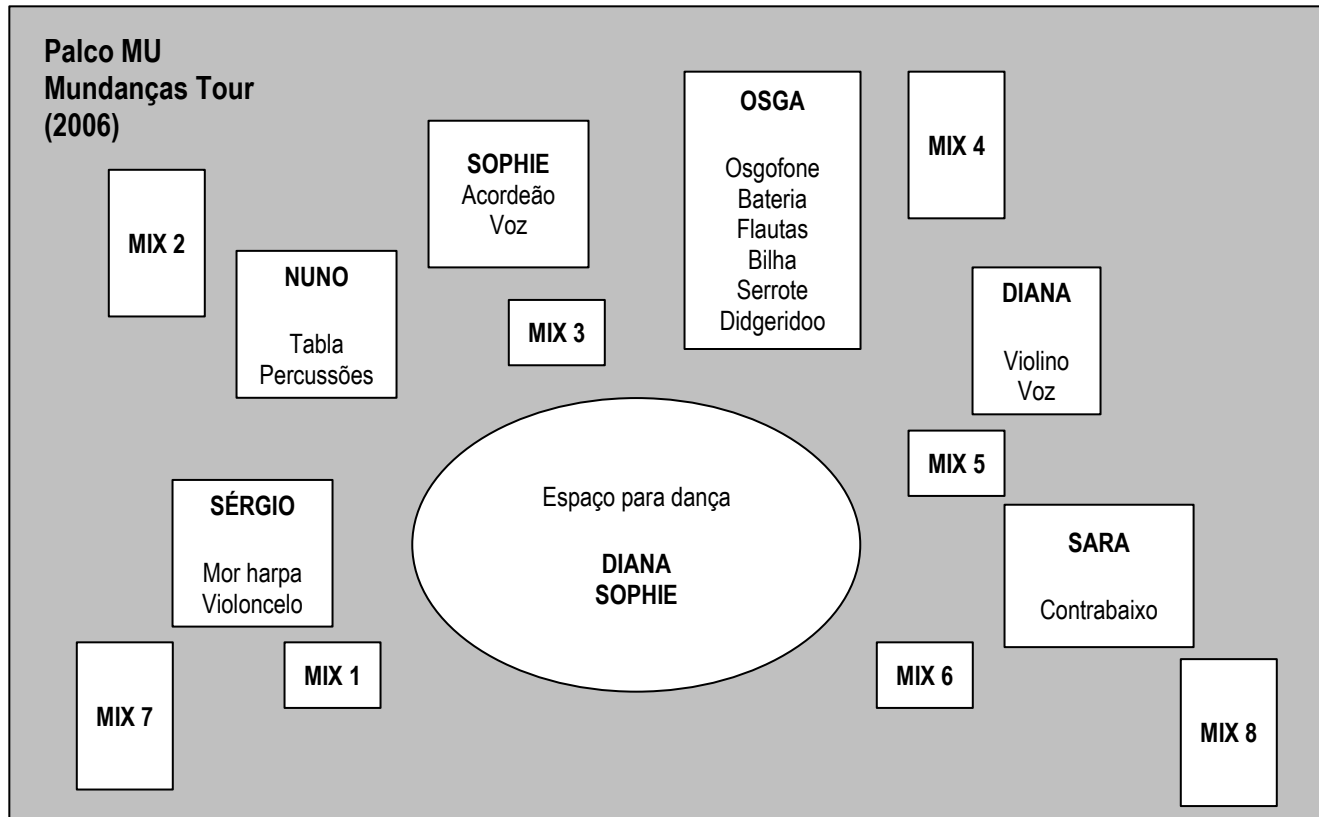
Palco MU
Mundanças Tour
(2006)

MIX 2

NUNO

Tabla
Percussões

SOPHIE
Acordeão
Voz

MIX 3

OSGA

Osgofone
Bateria
Flautas
Bilha
Serrote
Didgeridoo

MIX 4

DIANA

Violino
Voz

MIX 5

SÉRGIO

Mor harpa
Violoncelo

Espaço para dança

DIANA
SOPHIE

SARA

Contrabaixo

MIX 7

MIX 1

MIX 6

MIX 8